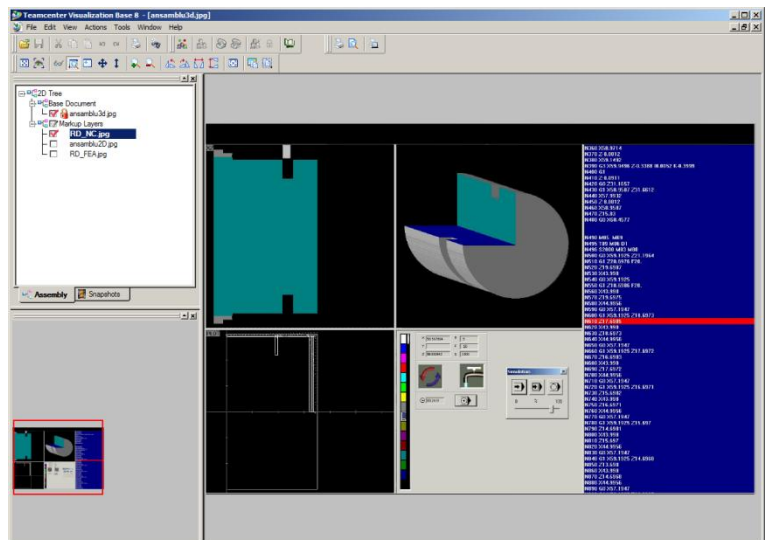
Teamcenter Visualization Base 8 - [ansamblu3d.jpg]

File Edit View Actions Tools Window Help

2D Tree
Base Document
ansamblu3d.jpg
Markup Layers
RD_NC.jpg
ansamblu2D.jpg
RD_FEA.jpg

Assembly
Snapshots

N360 X58.9714
N370 Z-0.0012
N380 X59.1492
N390 G3 X59.9498 Z-0.1398 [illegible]
N400 G1
N410 Z-0.0981
N420 G1 Z71.1032
N430 G3 X58.9587 Z71.6012
N440 X57.1132
N450 Z-0.0012
N460 X58.9587
N470 Z35.83
N480 G3 X60.4572

N490 M05 M09
N495 T06 M06 D1
N500 S2000 M03 M08
N510 G3 X59.1025 Z21.1964
N520 G2 Z78.6976 F20.
N530 Z79.6597
N540 X59.1025
N550 G2 Z78.6386 F20.
N560 X45.958
N570 Z79.6575
N580 X59.1025
N590 G1 X59.1025 Z34.6973
N600 G1 Z37.6939

N620 X45.958
N630 Z18.6373
N640 X44.9658
N650 G3 X57.1947
N660 G3 X59.1025 Z37.6972
N670 Z18.6583
N680 X45.958
N690 Z17.6373
N700 X44.9658
N710 G3 X57.1947
N720 G3 X59.1025 Z36.6973
N730 Z35.6582
N740 X45.958
N750 Z16.6371
N760 X44.9658
N770 G3 X57.1947
N780 G3 X59.1025 Z35.697
N790 Z4.6581
N800 X45.958
N810 Z15.637
N820 X44.9658
N830 G3 X57.1947
N840 G3 X59.1025 Z34.6968
N850 Z3.658
N860 X45.958
N870 Z14.6368
N880 X44.9658
N890 G3 X57.1947

Translation
0
100